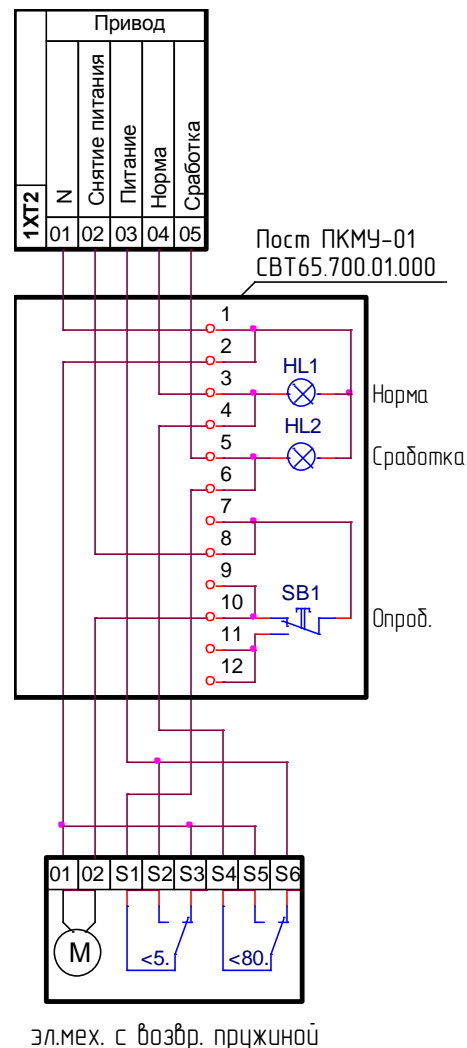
Привод

1XT2

| N | Снятие питания | Питание | Норма | Сработка |
|---|---|---|---|---|
| 01 | 02 | 03 | 04 | 05 |

Пост ПКМУ-01
СВТ65.700.01.000

1
2
3
4
5
6
7
8
9
10
11
12

HL1
HL2
Норма
Сработка
SB1
Опроб.

01 02 S1 S2 S3 S4 S5 S6

M

<5.
<80.

эл.мех. с возвр. пружиной